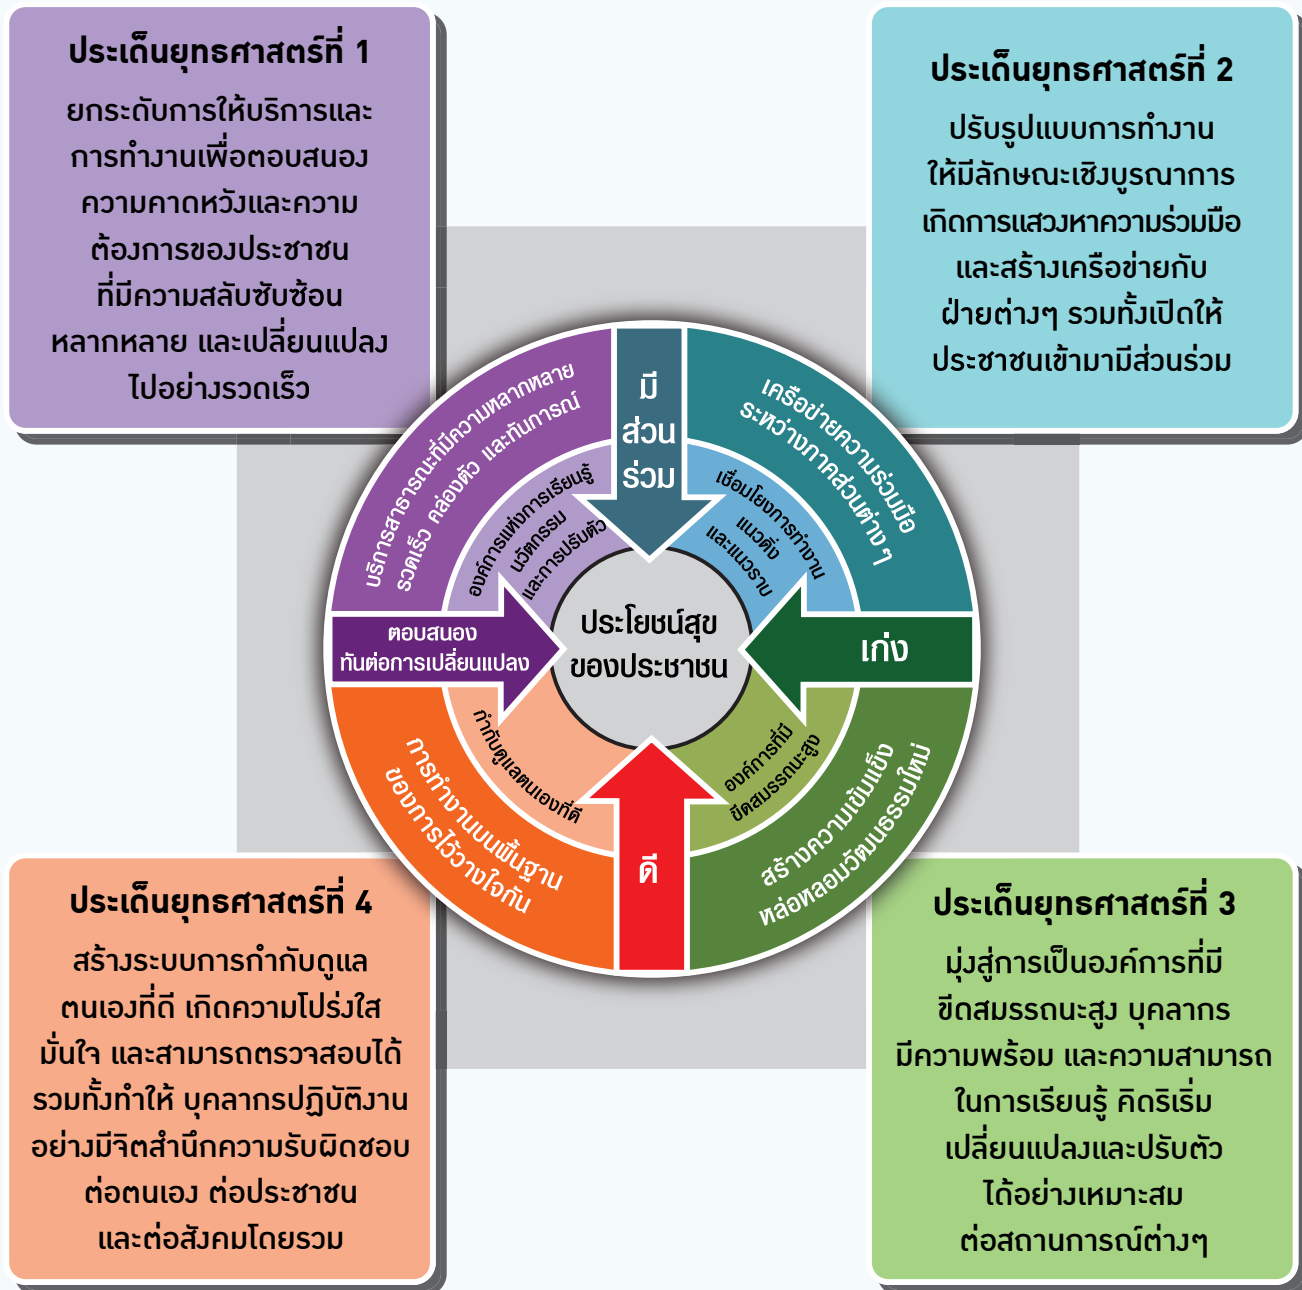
ประเด็นยุทธศาสตร์ที่ 1

ยกระดับการให้บริการและการทำงานเพื่อตอบสนองความคาดหวังและความต้องการของประชาชนที่มีความสลับซับซ้อน หลากหลาย และเปลี่ยนแปลงไปอย่างรวดเร็ว

ประเด็นยุทธศาสตร์ที่ 2

ปรับรูปแบบการทำงานให้มีลักษณะเชิงบูรณาการ เกิดการแสวงหาความร่วมมือ และสร้างเครือข่ายกับฝ่ายต่างๆ รวมทั้งเปิดให้ประชาชนเข้ามามีส่วนร่วม

มีส่วนร่วม

บริการสาธารณะที่มีความหลากหลาย รวดเร็ว คล่องตัว และทันการณ์

องค์การแห่งการเรียนรู้ นวัตกรรม และการปรับตัว

เครือข่ายความร่วมมือระหว่างภาคส่วนต่างๆ

เชื่อมโยงการทำงานแนวดิ่งและแนวราบ

ตอบสนองทันต่อการเปลี่ยนแปลง

ประโยชน์สุขของประชาชน

เก่ง

กำกับดูแลตนเองที่ดี

การทำงานบนพื้นฐานของการไว้วางใจกัน

องค์การที่มีขีดสมรรถนะสูง

สร้างความเข้มแข็งหล่อหลอมวัฒนธรรมใหม่

ดี

ประเด็นยุทธศาสตร์ที่ 4

สร้างระบบการกำกับดูแลตนเองที่ดี เกิดความโปร่งใส มั่นใจ และสามารถตรวจสอบได้ รวมทั้งทำให้ บุคลากรปฏิบัติงานอย่างมีจิตสำนึกความรับผิดชอบต่อตนเอง ต่อประชาชน และต่อสังคมโดยรวม

ประเด็นยุทธศาสตร์ที่ 3

มุ่งสู่การเป็นองค์การที่มีขีดสมรรถนะสูง บุคลากรมีความพร้อม และความสามารถในการเรียนรู้ คิดริเริ่ม เปลี่ยนแปลงและปรับตัวได้อย่างเหมาะสมต่อสถานการณ์ต่างๆ